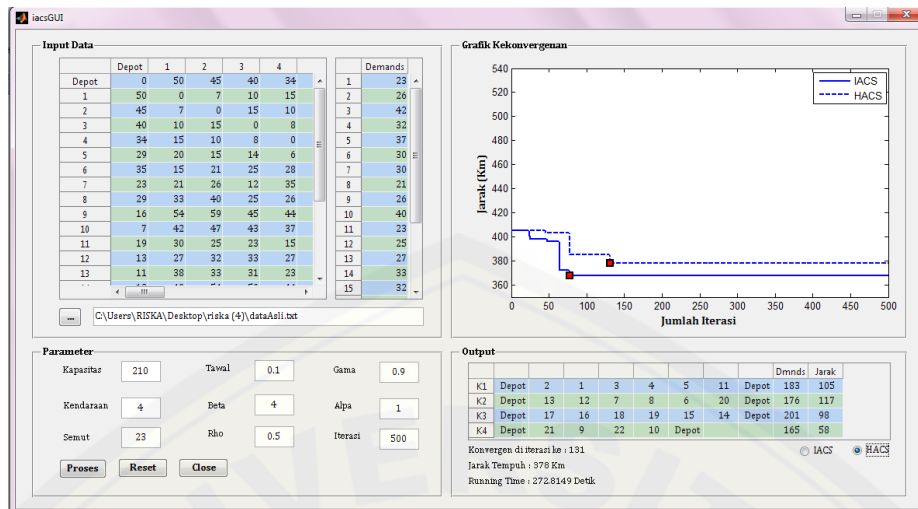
iacsGUI

Input Data

| | Depot | 1 | 2 | 3 | 4 |
|---|---|---|---|---|---|
| Depot | 0 | 50 | 45 | 40 | 34 |
| 1 | 50 | 0 | 7 | 10 | 15 |
| 2 | 45 | 7 | 0 | 15 | 10 |
| 3 | 40 | 10 | 15 | 0 | 8 |
| 4 | 34 | 15 | 10 | 8 | 0 |
| 5 | 29 | 20 | 15 | 14 | 6 |
| 6 | 35 | 15 | 21 | 25 | 28 |
| 7 | 23 | 21 | 26 | 12 | 35 |
| 8 | 29 | 33 | 40 | 25 | 26 |
| 9 | 16 | 54 | 59 | 45 | 44 |
| 10 | 7 | 42 | 47 | 43 | 37 |
| 11 | 19 | 30 | 25 | 23 | 15 |
| 12 | 13 | 27 | 32 | 33 | 27 |
| 13 | 11 | 38 | 33 | 31 | 23 |

| | Demands |
|---|---|
| 1 | 23 |
| 2 | 26 |
| 3 | 42 |
| 4 | 32 |
| 5 | 37 |
| 6 | 30 |
| 7 | 30 |
| 8 | 21 |
| 9 | 26 |
| 10 | 40 |
| 11 | 23 |
| 12 | 25 |
| 13 | 27 |
| 14 | 33 |
| 15 | 32 |

...
C:\Users\RISKA\Desktop\riska (4)\dataAsli.txt

Grafik Kekonvergenan

IACS
HACS

Jarak (Km)
540
520
500
480
460
440
420
400
380
360
0 50 100 150 200 250 300 350 400 450 500
Jumlah Iterasi

Parameter

Kapasitas 210
Tawal 0.1
Gama 0.9
Kendaraan 4
Beta 4
Alpa 1
Semut 23
Rho 0.5
Iterasi 500

Proses Reset Close

Output

| | | | | | | | | | Dmnds | Jarak |
|---|---|---|---|---|---|---|---|---|---|---|
| K1 | Depot | 2 | 1 | 3 | 4 | 5 | 11 | Depot | 183 | 105 |
| K2 | Depot | 13 | 12 | 7 | 8 | 6 | 20 | Depot | 176 | 117 |
| K3 | Depot | 17 | 16 | 18 | 19 | 15 | 14 | Depot | 201 | 98 |
| K4 | Depot | 21 | 9 | 22 | 10 | Depot | | | 165 | 58 |

Konvergen di iterasi ke : 131
Jarak Tempuh : 378 Km
Running Time : 272.8149 Detik

IACS
HACS